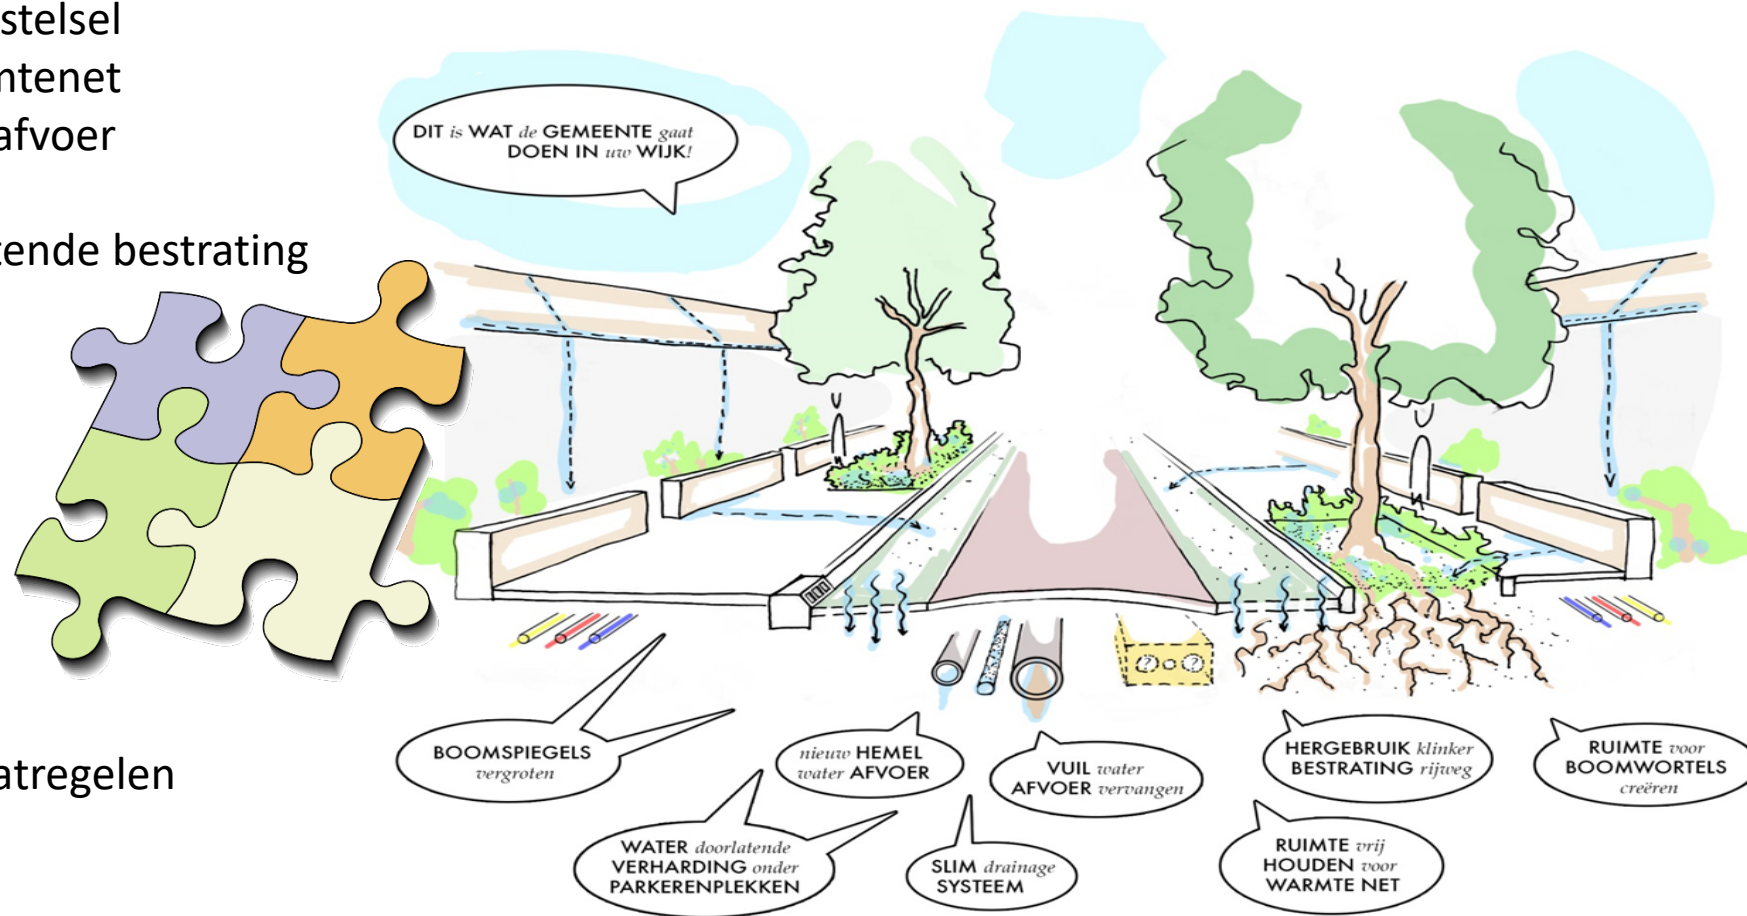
stelsel
ntenet
afvoer

tende bestrating

atregelen

DIT is WAT de GEMEENTE gaat DOEN IN uw WIJK!

BOOMSPIEGELS vergroten

nieuw HEMEL water AFVOER

VUIL water AFVOER vervangen

HERGEBRUIK klinker BESTRATING rijweg

RUIMTE voor BOOMWORTELS creëren

WATER doorlatende VERHARDING onder PARKERENPLEKKEN

SLIM drainage SYSTEEM

RUIMTE vrij HOUDEN voor WARMTE NET